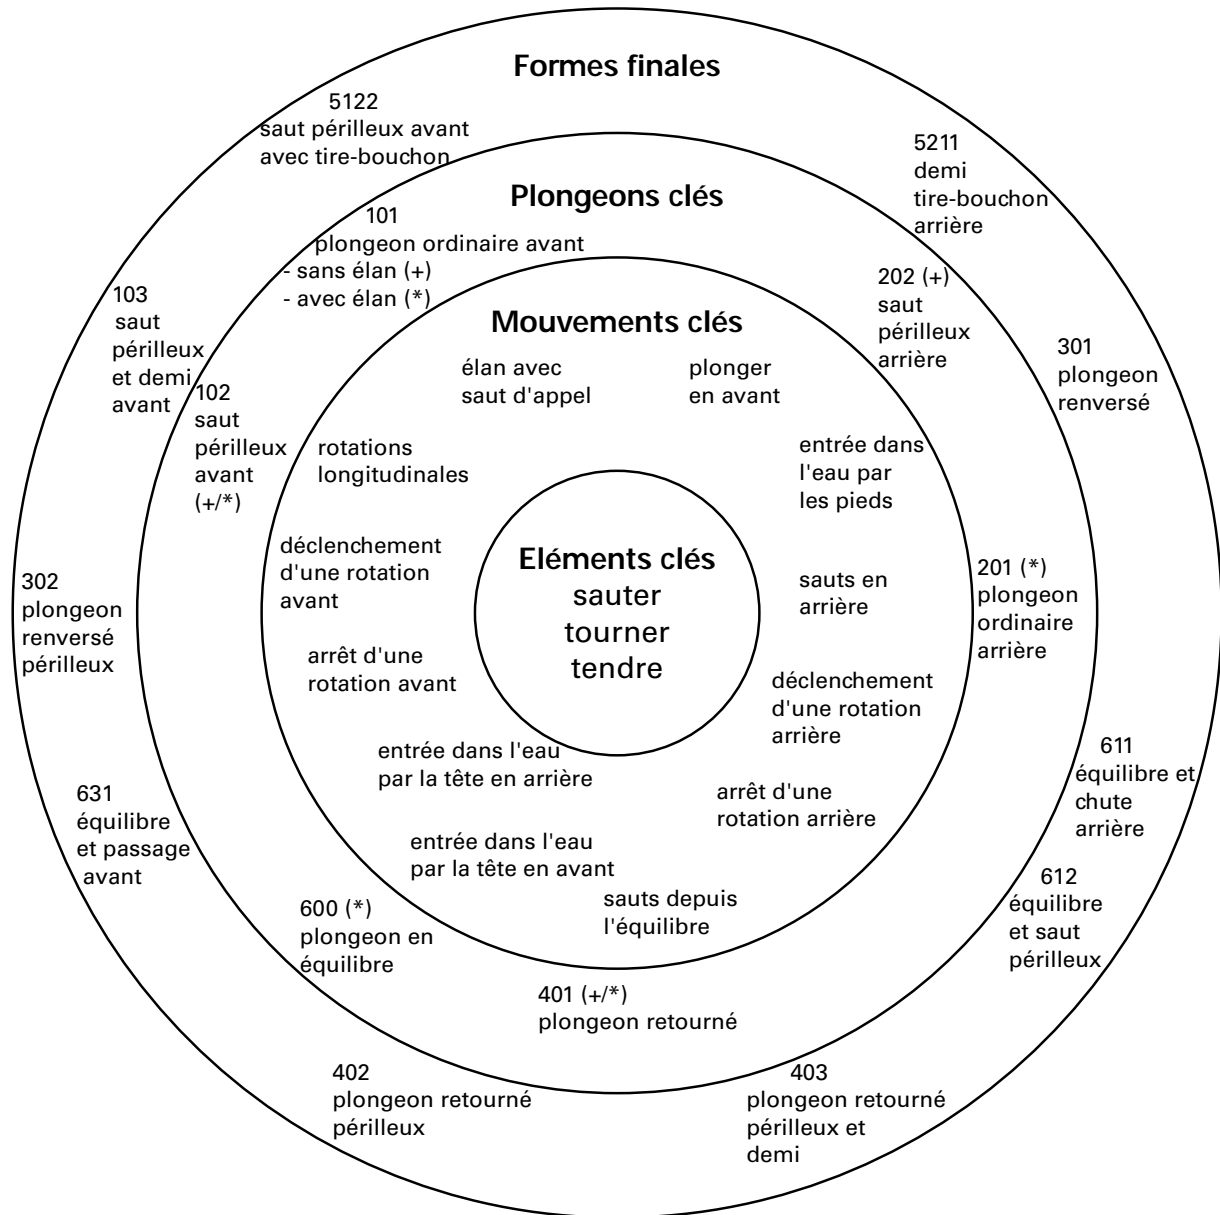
Formes finales

5122
saut périlleux avant avec tire-bouchon

5211
demi tire-bouchon arrière

Plongeons clés

101
plongeon ordinaire avant
- sans élan (+)
- avec élan (*)

202 (+)
saut périlleux arrière

103
saut périlleux et demi avant

301
plongeon renversé

Mouvements clés

élan avec saut d'appel

plonger en avant

102
saut périlleux avant (+/*)

rotations longitudinales

entrée dans l'eau par les pieds

déclenchement d'une rotation avant

Eléments clés
sauter
tourner
tendre

sauts en arrière

302
plongeon renversé périlleux

201 (*)
plongeon ordinaire arrière

arrêt d'une rotation avant

déclenchement d'une rotation arrière

entrée dans l'eau par la tête en arrière

611
équilibre et chute arrière

arrêt d'une rotation arrière

631
équilibre et passage avant

entrée dans l'eau par la tête en avant

sauts depuis l'équilibre

612
équilibre et saut périlleux

600 (*)
plongeon en équilibre

401 (+/*)
plongeon retourné

402
plongeon retourné périlleux

403
plongeon retourné périlleux et demi